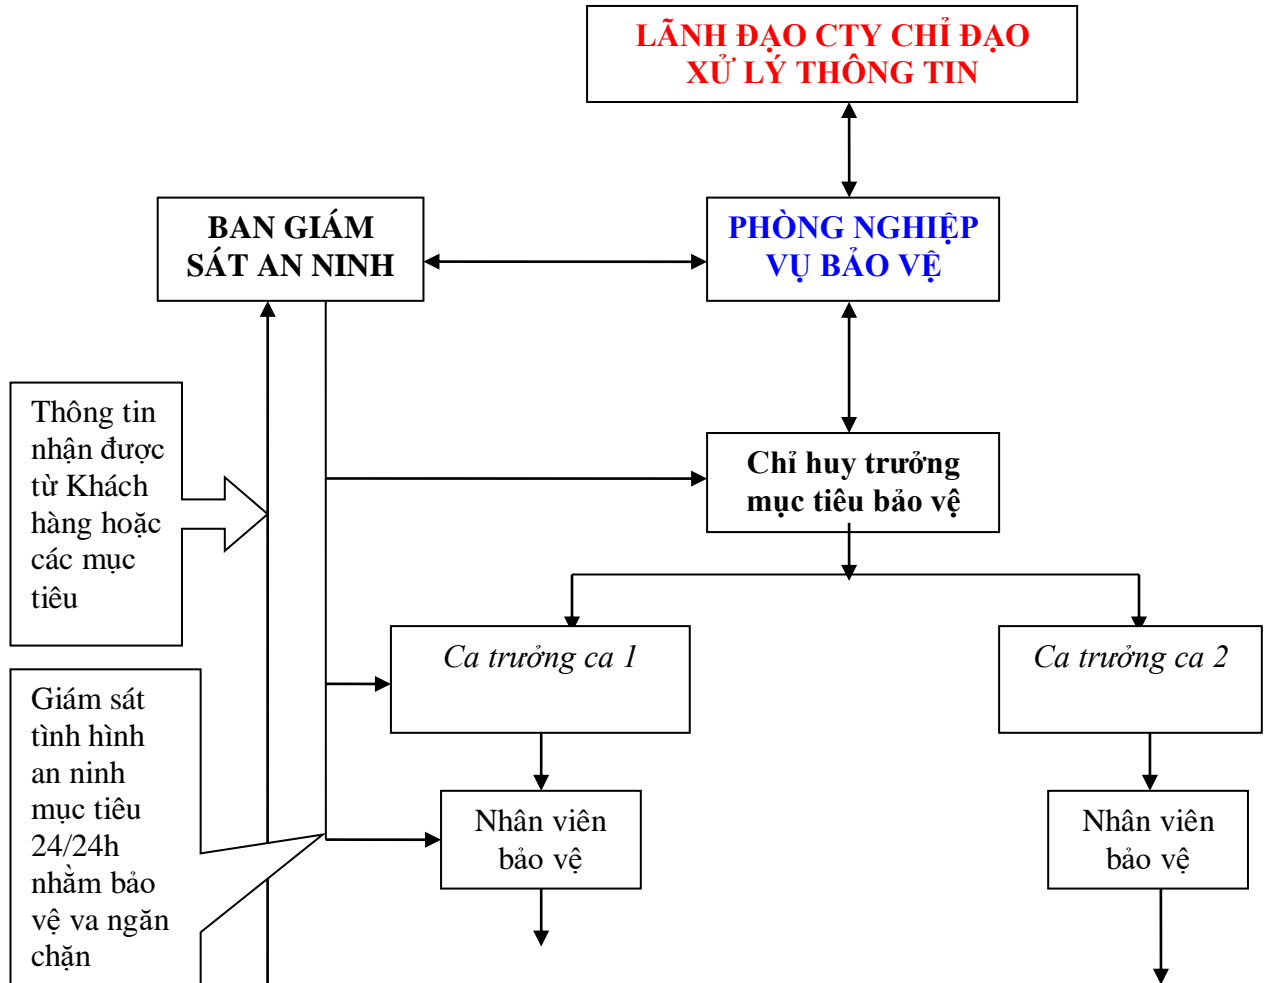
LÃNH ĐẠO CTY CHỈ ĐẠO XỬ LÝ THÔNG TIN

BAN GIÁM SÁT AN NINH

PHÒNG NGHIỆP VỤ BẢO VỆ

Thông tin nhận được từ Khách hàng hoặc các mục tiêu

Chỉ huy trưởng mục tiêu bảo vệ

Ca trưởng ca 1

Ca trưởng ca 2

Giám sát tình hình an ninh mục tiêu 24/24h nhằm bảo vệ va ngăn chặn

Nhân viên bảo vệ

Nhân viên bảo vệ